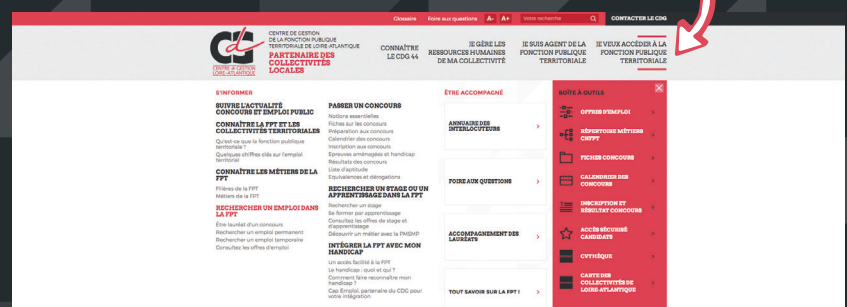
Glossaire Foire aux questions A- A+ Votre recherche CONTACTER LE CDG

CENTRE DE GESTION DE LA FONCTION PUBLIQUE TERRITORIALE DE LOIRE-ATLANTIQUE
PARTENAIRE DES COLLECTIVITÉS LOCALES
CENTRE DE GESTION LOIRE-ATLANTIQUE

CONNAÎTRE LE CDG 44
JE GÈRE LES RESSOURCES HUMAINES DE MA COLLECTIVITÉ
JE SUIS AGENT DE LA FONCTION PUBLIQUE TERRITORIALE
JE VEUX ACCÉDER À LA FONCTION PUBLIQUE TERRITORIALE

S'INFORMER

SUIVRE L'ACTUALITÉ CONCOURS ET EMPLOI PUBLIC

CONNAÎTRE LA FPT ET LES COLLECTIVITÉS TERRITORIALES
Qu'est-ce que la fonction publique territoriale ?
Quelques chiffres clés sur l'emploi territorial

CONNAÎTRE LES MÉTIERS DE LA FPT
Filières de la FPT
Métiers de la FPT

RECHERCHER UN EMPLOI DANS LA FPT
Être lauréat d'un concours
Rechercher un emploi permanent
Rechercher un emploi temporaire
Consultez les offres d'emploi

PASSER UN CONCOURS
Notions essentielles
Fiches sur les concours
Préparation aux concours
Calendrier des concours
Inscription aux concours
Épreuves aménagées et handicap
Résultats des concours
Liste d'aptitude
Équivalences et dérogations

RECHERCHER UN STAGE OU UN APPRENTISSAGE DANS LA FPT
Rechercher un stage
Se former par apprentissage
Consultez les offres de stage et d'apprentissage
Découvrir un métier avec la PMSMP

INTÉGRER LA FPT AVEC MON HANDICAP
Un accès facilité à la FPT
Le handicap : quoi et qui ?
Comment faire reconnaître mon handicap ?
Cap Emploi, partenaire du CDG pour votre intégration

ÊTRE ACCOMPAGNÉ

ANNUAIRE DES INTERLOCUTEURS
FOIRE AUX QUESTIONS
ACCOMPAGNEMENT DES LAURÉATS
TOUT SAVOIR SUR LA FPT !

BOÎTE À OUTILS
OFFRES D'EMPLOI
RÉPERTOIRE MÉTIERS CNFPT
FICHES CONCOURS
CALENDRIER DES CONCOURS
INSCRIPTION ET RÉSULTAT CONCOURS
ACCÈS SÉCURISÉ CANDIDATS
CVTHÈQUE
CARTE DES COLLECTIVITÉS DE LOIRE-ATLANTIQUE